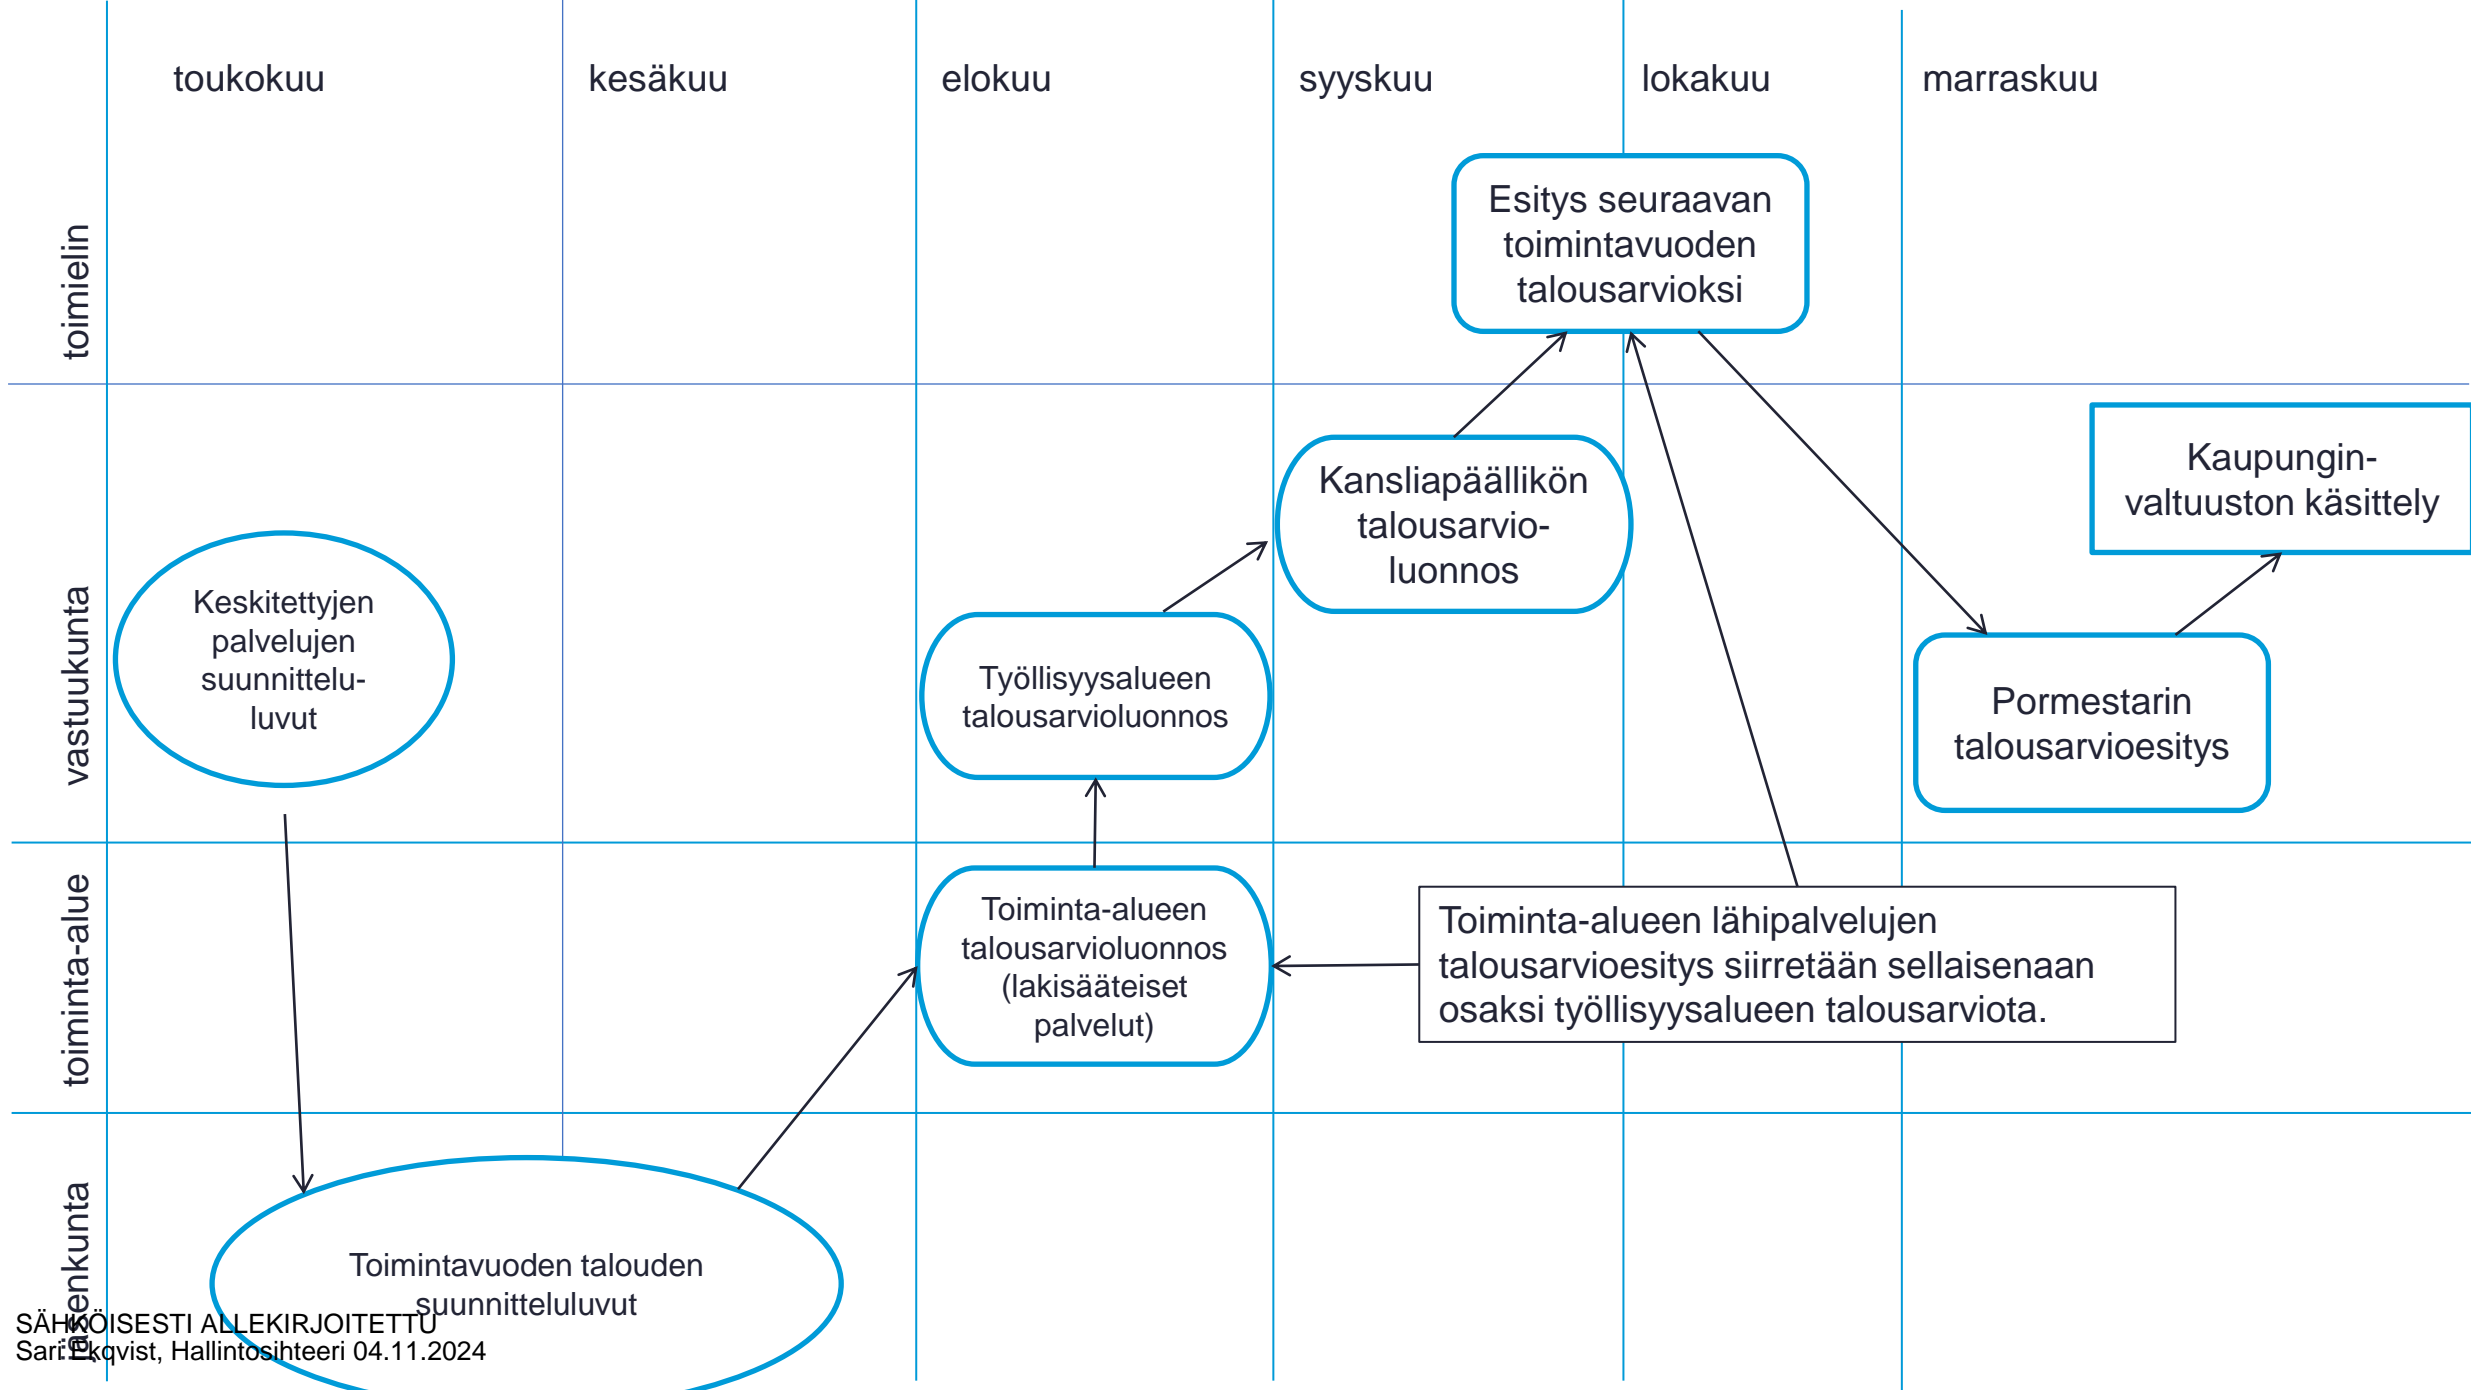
toukokuu | kesäkuu | elokuu | syyskuu | lokakuu | marraskuu

toimielin

Esitys seuraavan toimintavuoden talousarvioksi

vastuukunta

Kaupungin-valtuuston käsittely

Kansliapäällikön talousarvio-luonnos

Keskitettyjen palvelujen suunnittelu-luvut

Työllisyysalueen talousarvioluonnos

Pormestarin talousarvioesitys

toiminta-alue

Toiminta-alueen talousarvioluonnos (lakisääteiset palvelut)

Toiminta-alueen lähipalvelujen talousarvioesitys siirretään sellaisenaan osaksi työllisyysalueen talousarviota.

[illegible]enkunta

Toimintavuoden talouden suunnitteluluvut

SÄHKÖISESTI ALLEKIRJOITETTU
Sari Ekqvist, Hallintosihteeri 04.11.2024